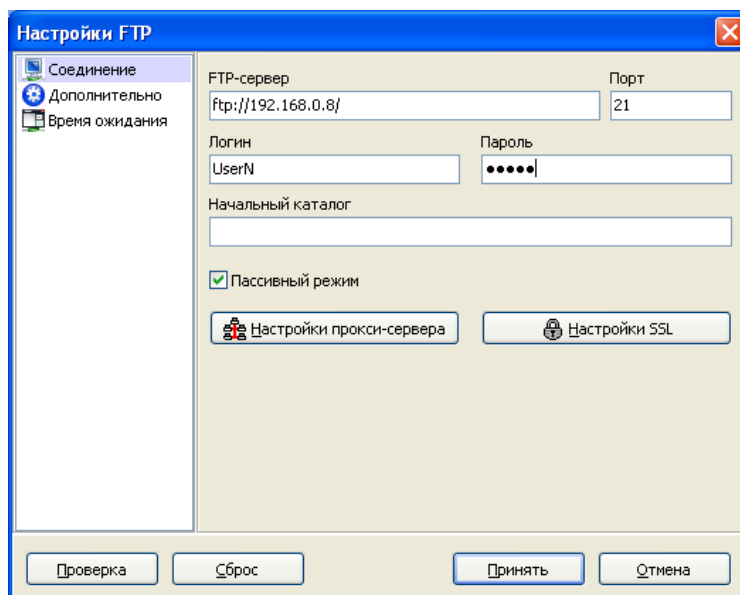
Настройки FTP

Соединение
Дополнительно
Время ожидания

FTP-сервер
ftp://192.168.0.8/
Порт
21
Логин
UserN
Пароль
•••••
Начальный каталог

Пассивный режим

Настройки прокси-сервера
Настройки SSL

Проверка
Сброс
Принять
Отмена